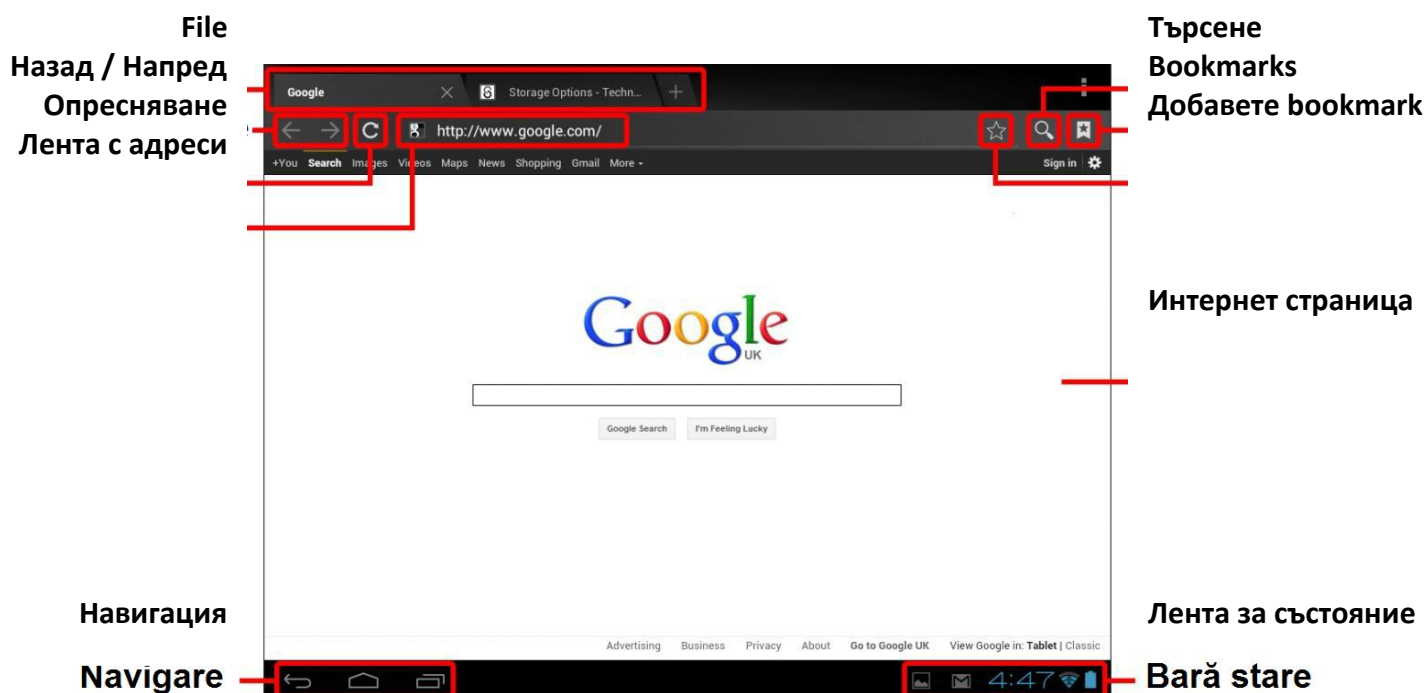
File
Назад / Напред
Опресняване
Лента с адреси

Търсене
Bookmarks
Добавете bookmark

Google
Storage Options - Techn...
http://www.google.com/
+You Search Images Videos Maps News Shopping Gmail More
Sign in

Google
UK

Google Search
I'm Feeling Lucky

Интернет страница

Навигация

Лента за състояние

Advertising Business Privacy About Go to Google UK View Google in: Tablet | Classic

Navigare

4:47

Bară stare